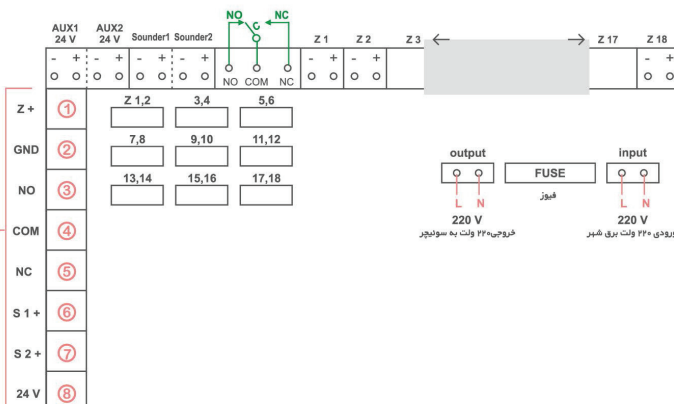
AUX1 24 V
AUX2 24 V
Sounder1
Sounder2
NO
NC
Z 1
Z 2
Z 3
Z 17
Z 18
- + - + - + - +
NO COM NC
- + - + -
Z +
GND
NO
COM
NC
S 1 +
S 2 +
24 V
①
②
③
④
⑤
⑥
⑦
⑧
Z 1,2
3,4
5,6
7,8
9,10
11,12
13,14
15,16
17,18
output
FUSE
input
فیوز
L N
L N
220 V
خروجی۲۲۰ ولت به سونیچر
220 V
ورودی ۲۲۰ ولت برق شهر